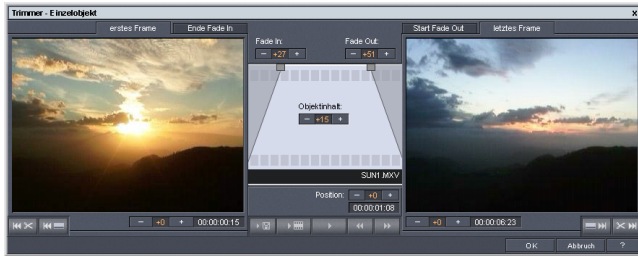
Trimmer - Einzelobjekt

erstes Frame

Ende Fade In

Fade In:
− +27 +

Fade Out:
− +51 +

Start Fade Out

letztes Frame

Objektinhalt:
− +15 +

SUN1.MXV

Position:
− +0 +
00:00:01:08

− +0 + 00:00:00:15

− +0 + 00:00:06:23

OK

Abbruch

?